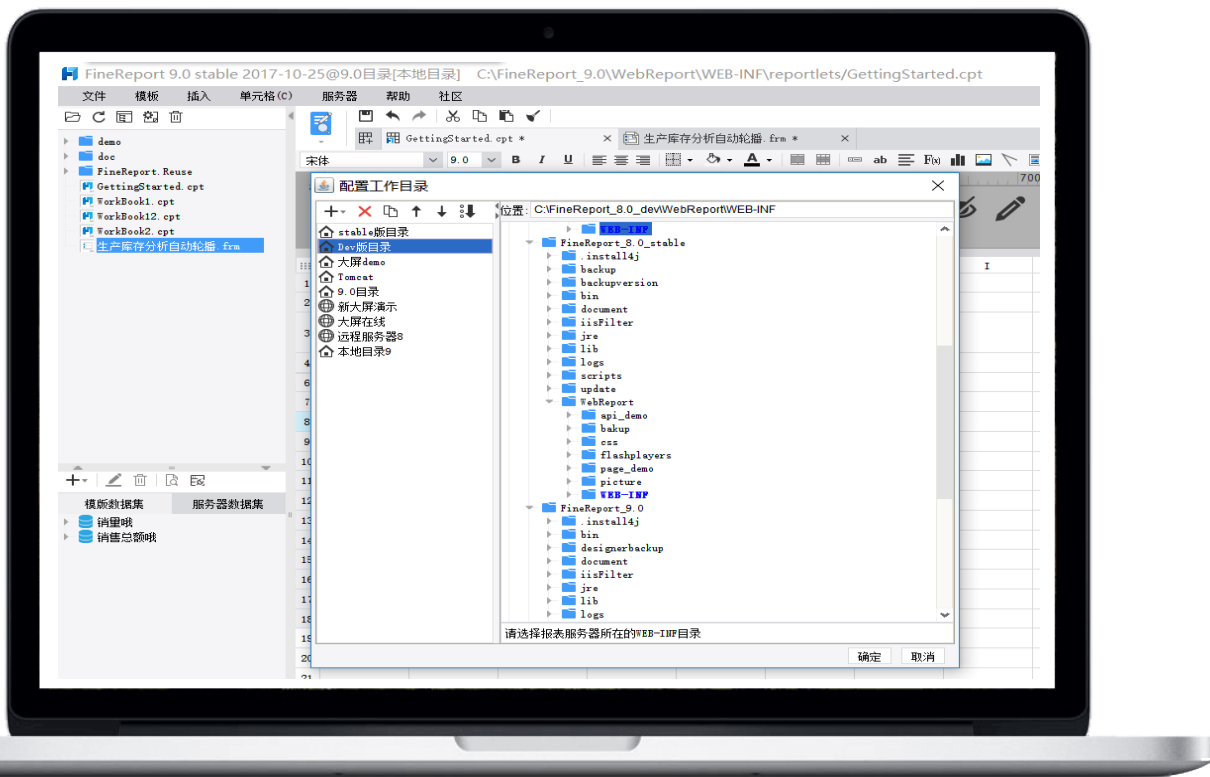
FineReport 9.0 stable 2017-10-25@9.0目录[本地目录]   C:\FineReport_9.0\WebReport\WEB-INF\reportlets/GettingStarted.cpt

文件 模板 插入 单元格(C) 服务器 帮助 社区

demo
doc
FineReport.Reuse
GettingStarted.cpt
WorkBook1.cpt
WorkBook12.cpt
WorkBook2.cpt
生产库存分析自动轮播.frm

GettingStarted.cpt *
生产库存分析自动轮播.frm *

宋体 9.0

模版数据集 服务器数据集
销量哦
销售总额哦

配置工作目录

stable版目录
Dev版目录
大屏demo
Tomcat
9.0目录
新大屏演示
大屏在线
远程服务器8
本地目录9

位置: C:\FineReport_8.0_dev\WebReport\WEB-INF

WEB-INF
FineReport_8.0_stable
.install4j
backup
backupversion
bin
document
iisFilter
jre
lib
logs
scripts
update
WebReport
api_demo
bakup
css
flashplayers
page_demo
picture
WEB-INF
FineReport_9.0
.install4j
bin
designerbackup
document
iisFilter
jre
lib
logs

请选择报表服务器所在的WEB-INF目录

确定 取消

1 2 3 4 6 7 8 9 10 11 12 13 14 15 16 17 18 19 20 21
I
700